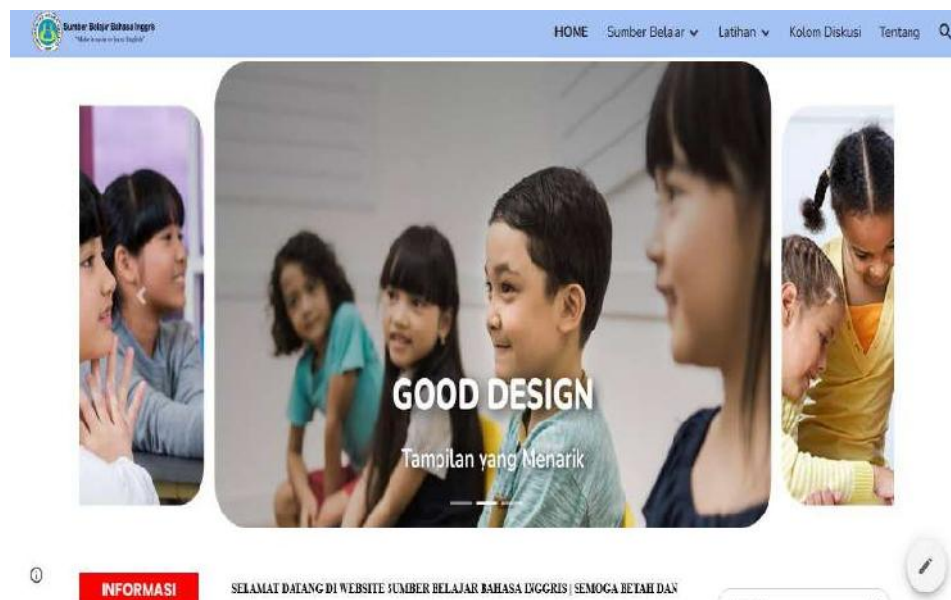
Sumber Belajar Bahasa Inggris
"Make learning is English"

HOME Sumber Belaar Latihan Kolom Diskusi Tentang

GOOD DESIGN

Tampilan yang Menarik

INFORMASI

SELAMAT DATANG DI WEBSITE SUMBER BELAJAR BAHASA INGGRIS | SEMOGA BETAH DAN